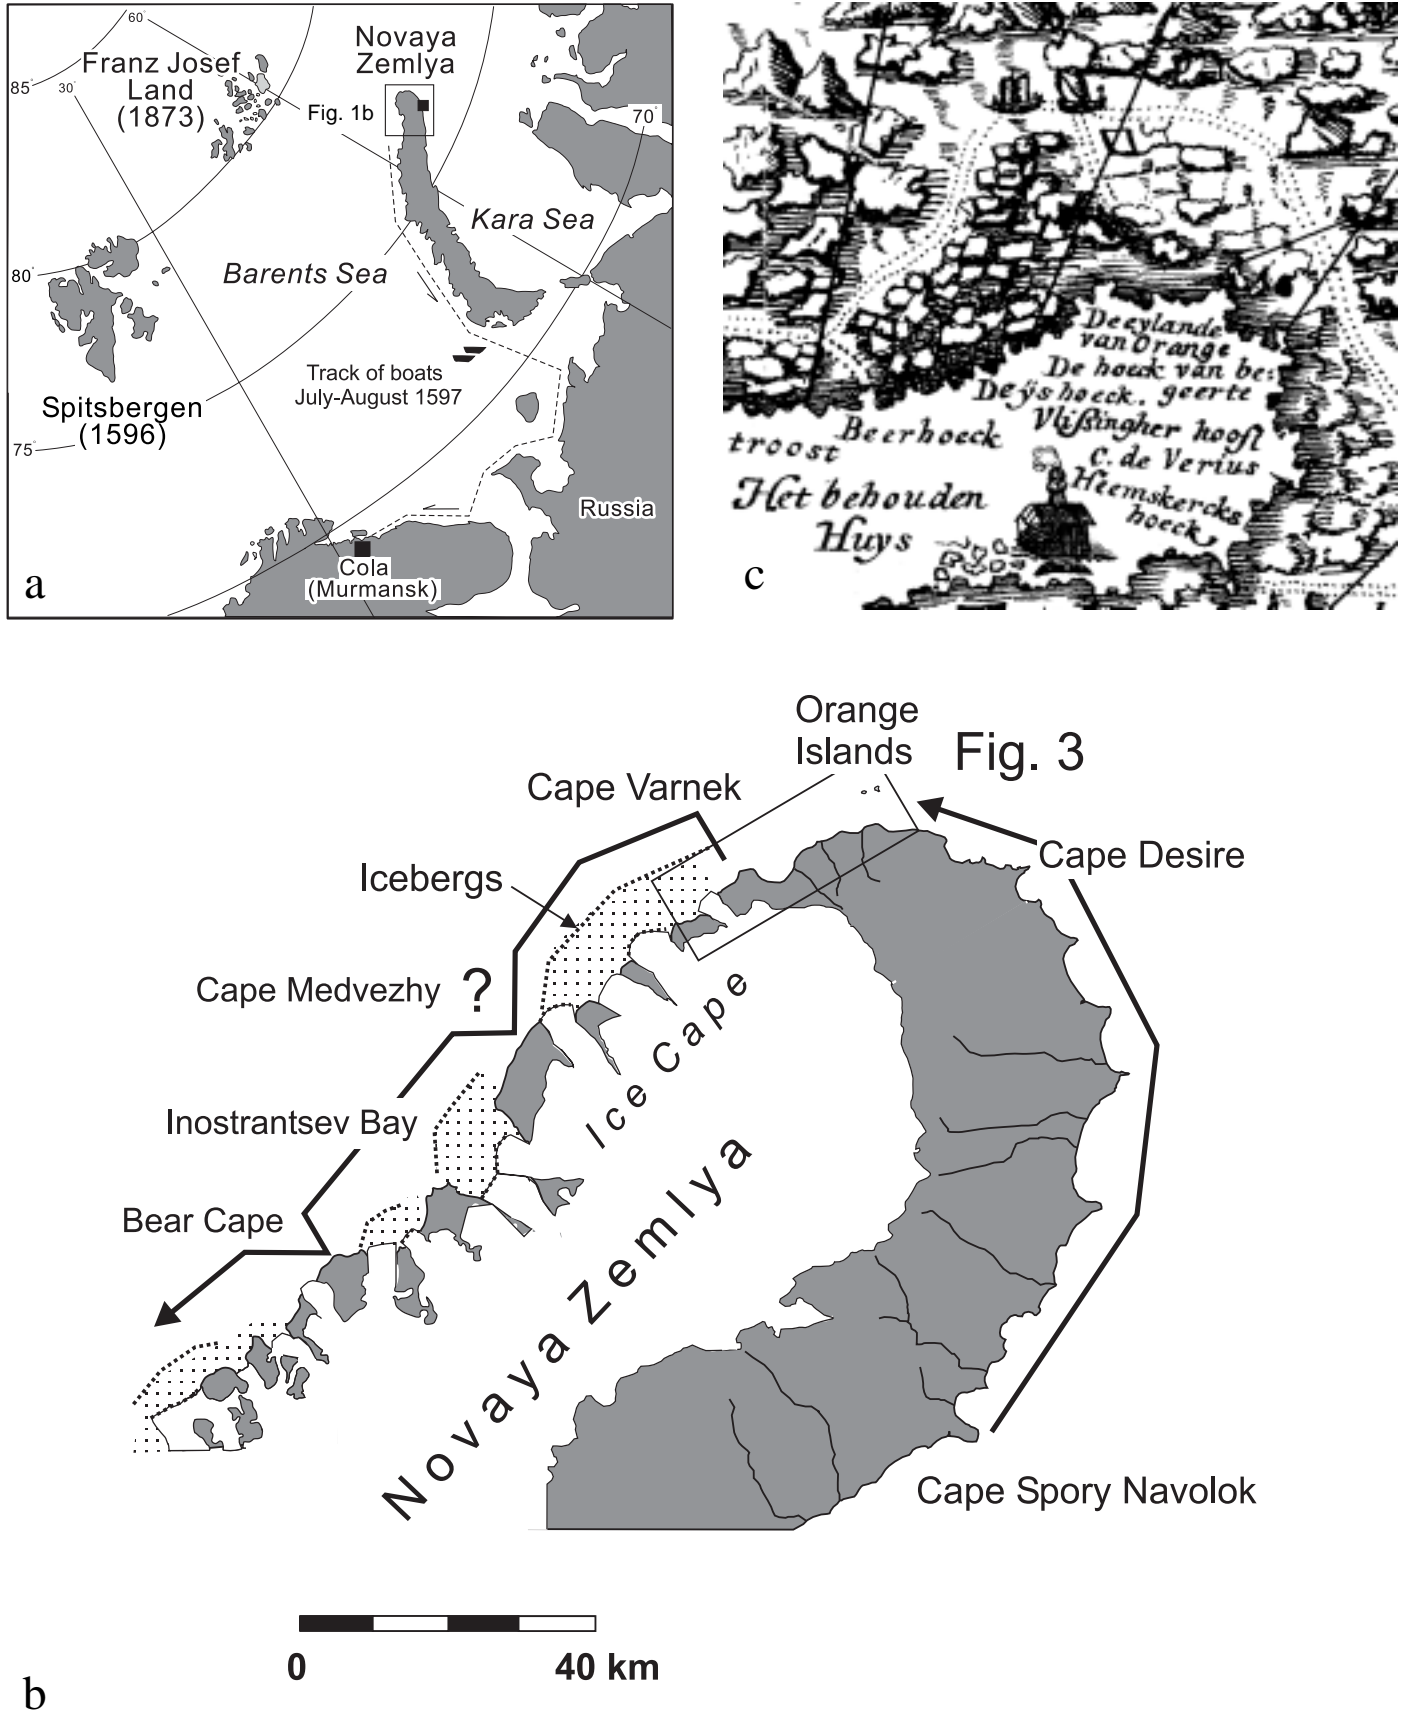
60°
85°
30°
Franz Josef Land (1873)
Novaya Zemlya
Fig. 1b
70°
Kara Sea
80°
Barents Sea
Track of boats July-August 1597
Spitsbergen (1596)
75°
Russia
Cola (Murmansk)
a

De eylande van Orange
De hoeck van begeerte
De ÿshoeck.
troost
Beerhoeck
Vlissingher hooft
C. de Verius
Het behouden Huys
Heemskercks hoeck
c

Orange Islands
Fig. 3
Cape Varnek
Cape Desire
Icebergs
Cape Medvezhy
?
Ice Cape
Inostrantsev Bay
Bear Cape
Novaya Zemlya
Cape Spory Navolok
0
40 km
b